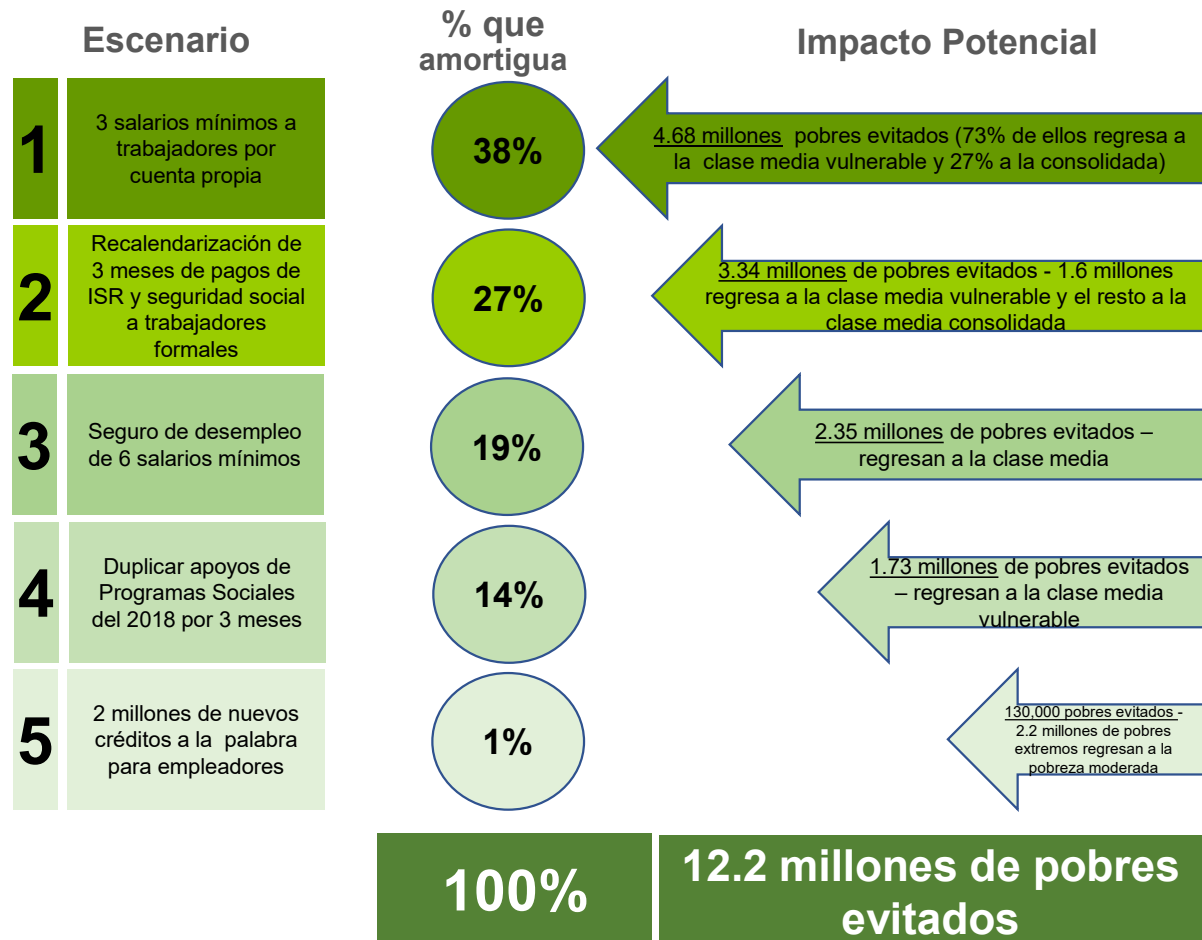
Escenario

% que amortigua

Impacto Potencial

1

3 salarios mínimos a trabajadores por cuenta propia

38%

4.68 millones pobres evitados (73% de ellos regresa a la clase media vulnerable y 27% a la consolidada)

2

Recalendarización de 3 meses de pagos de ISR y seguridad social a trabajadores formales

27%

3.34 millones de pobres evitados - 1.6 millones regresa a la clase media vulnerable y el resto a la clase media consolidada

3

Seguro de desempleo de 6 salarios mínimos

19%

2.35 millones de pobres evitados – regresan a la clase media

4

Duplicar apoyos de Programas Sociales del 2018 por 3 meses

14%

1.73 millones de pobres evitados – regresan a la clase media vulnerable

5

2 millones de nuevos créditos a la palabra para empleadores

1%

130,000 pobres evitados - 2.2 millones de pobres extremos regresan a la pobreza moderada

100%

12.2 millones de pobres evitados